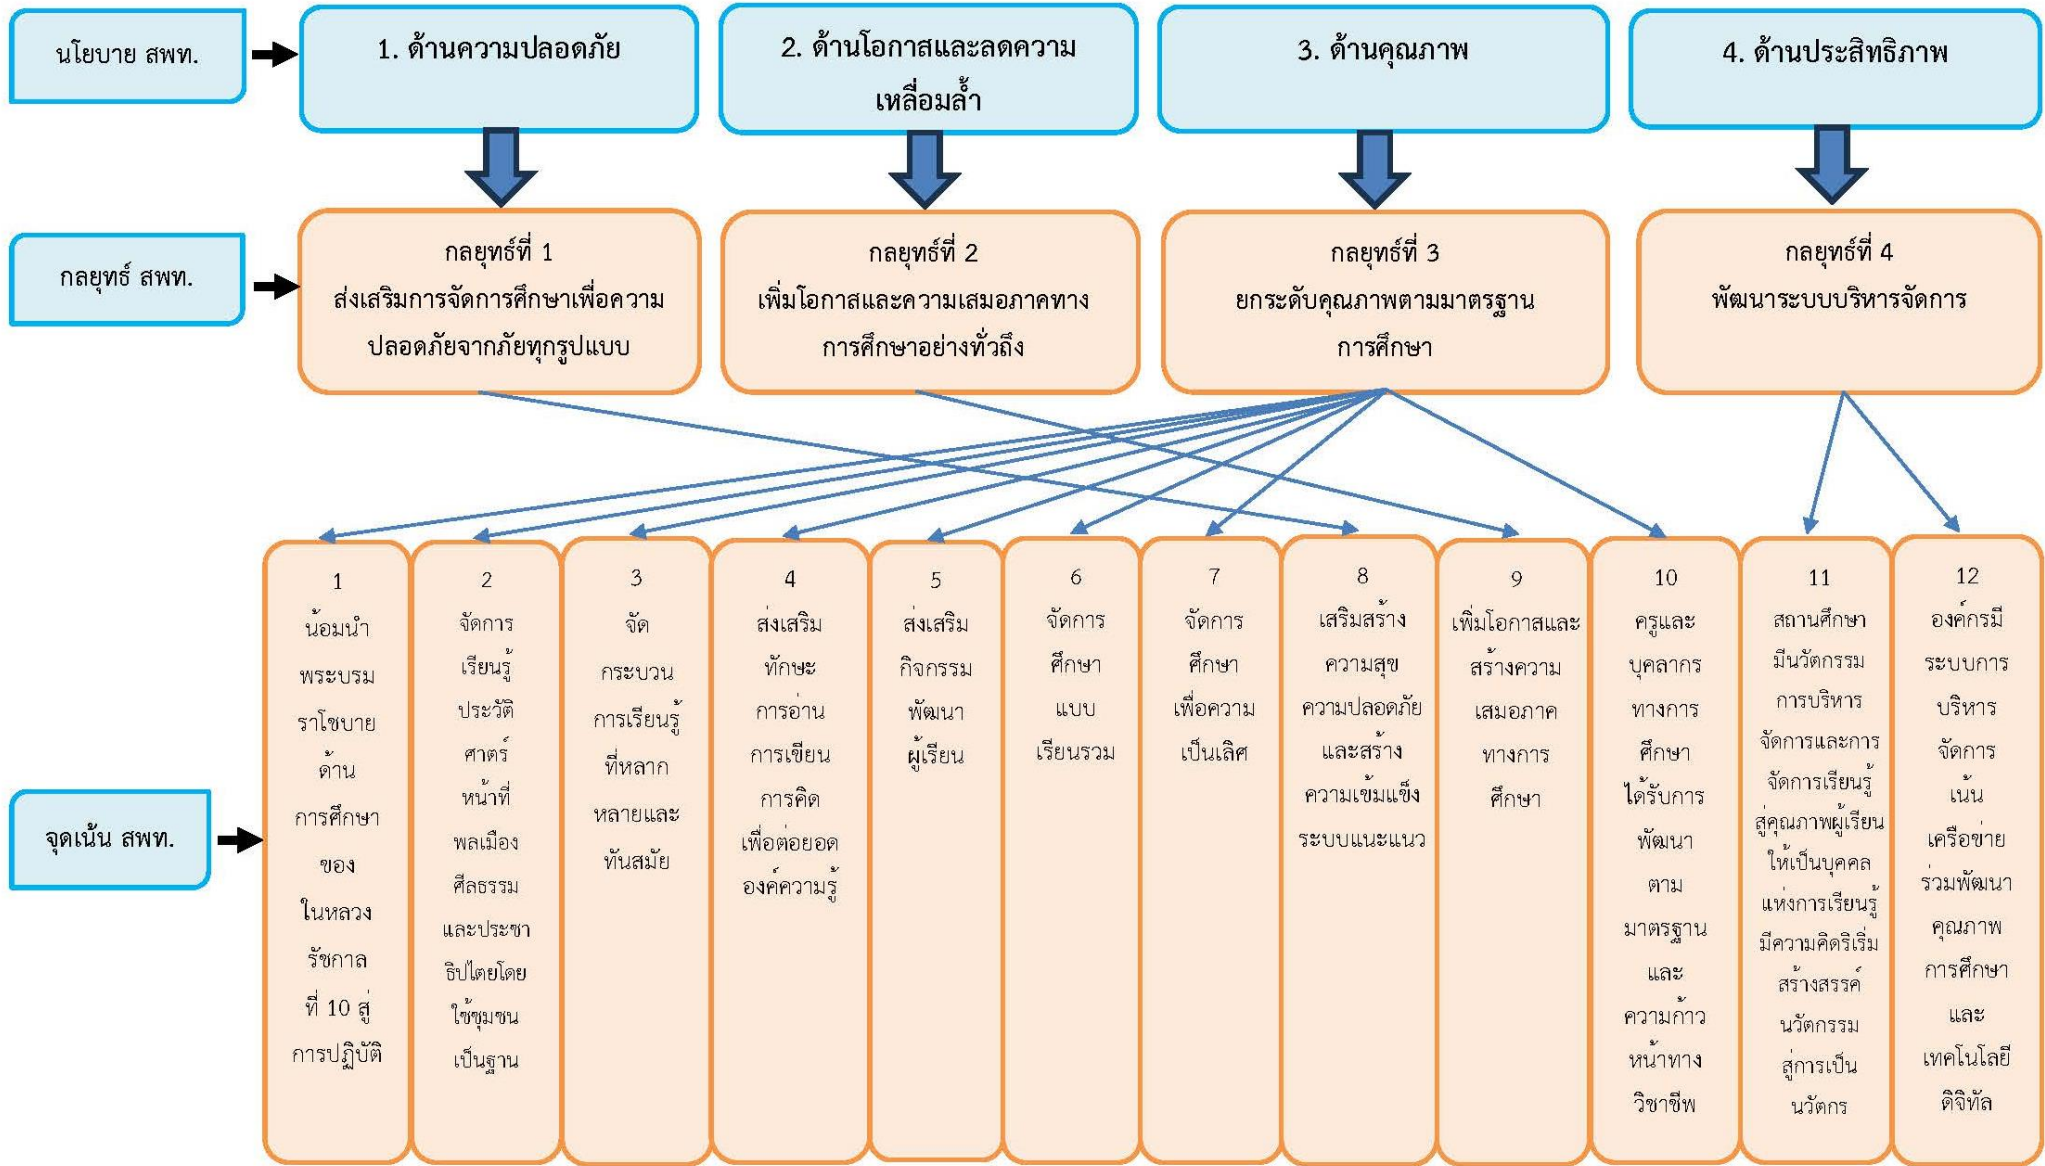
นโยบาย สพฐ.

1. ด้านความปลอดภัย

2. ด้านโอกาสและลดความเหลื่อมล้ำ

3. ด้านคุณภาพ

4. ด้านประสิทธิภาพ

กลยุทธ์ สพฐ.

กลยุทธ์ที่ 1
ส่งเสริมการจัดการศึกษาเพื่อความปลอดภัยจากภัยทุกรูปแบบ

กลยุทธ์ที่ 2
เพิ่มโอกาสและความเสมอภาคทางการศึกษาอย่างทั่วถึง

กลยุทธ์ที่ 3
ยกระดับคุณภาพตามมาตรฐานการศึกษา

กลยุทธ์ที่ 4
พัฒนาระบบบริหารจัดการ

จุดเน้น สพฐ.

1
น้อมนำพระบรมราโชบายด้านการศึกษาของในหลวงรัชกาลที่ 10 สู่การปฏิบัติ

2
จัดการเรียนรู้ประวัติศาสตร์ หน้าที่พลเมือง ศีลธรรม และประชาธิปไตยโดยใช้ชุมชนเป็นฐาน

3
จัดกระบวนการเรียนรู้ที่หลากหลายและทันสมัย

4
ส่งเสริมทักษะการอ่าน การเขียน การคิด เพื่อต่อยอดองค์ความรู้

5
ส่งเสริมกิจกรรมพัฒนาผู้เรียน

6
จัดการศึกษาแบบเรียนรวม

7
จัดการศึกษาเพื่อความเป็นเลิศ

8
เสริมสร้างความสุข ความปลอดภัย และสร้างความเข้มแข็งระบบแนะแนว

9
เพิ่มโอกาสและสร้างความเสมอภาคทางการศึกษา

10
ครูและบุคลากรทางการศึกษาได้รับการพัฒนาตามมาตรฐานและความก้าวหน้าทางวิชาชีพ

11
สถานศึกษามีนวัตกรรมการบริหารจัดการและการจัดการเรียนรู้สู่คุณภาพผู้เรียนให้เป็นบุคคลแห่งการเรียนรู้ มีความคิดริเริ่มสร้างสรรค์นวัตกรรม สู่การเป็นนวัตกร

12
องค์กรมีระบบการบริหารจัดการ เน้นเครือข่ายร่วมพัฒนาคุณภาพการศึกษา และเทคโนโลยีดิจิทัล